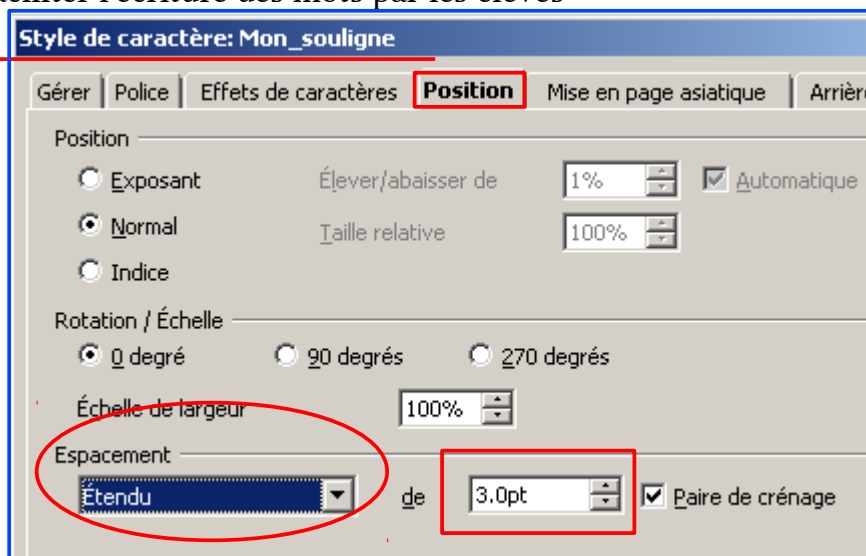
Style de caractère: Mon_souligne

Gérer | Police | Effets de caractères | Position | Mise en page asiatique | Arrière

Position

Exposant
Élever/abaisser de
1%
Automatique

Normal
Taille relative
100%

Indice

Rotation / Échelle

0 degré
90 degrés
270 degrés

Échelle de largeur
100%

Espacement

Étendu
de
3.0pt
Paire de crénage